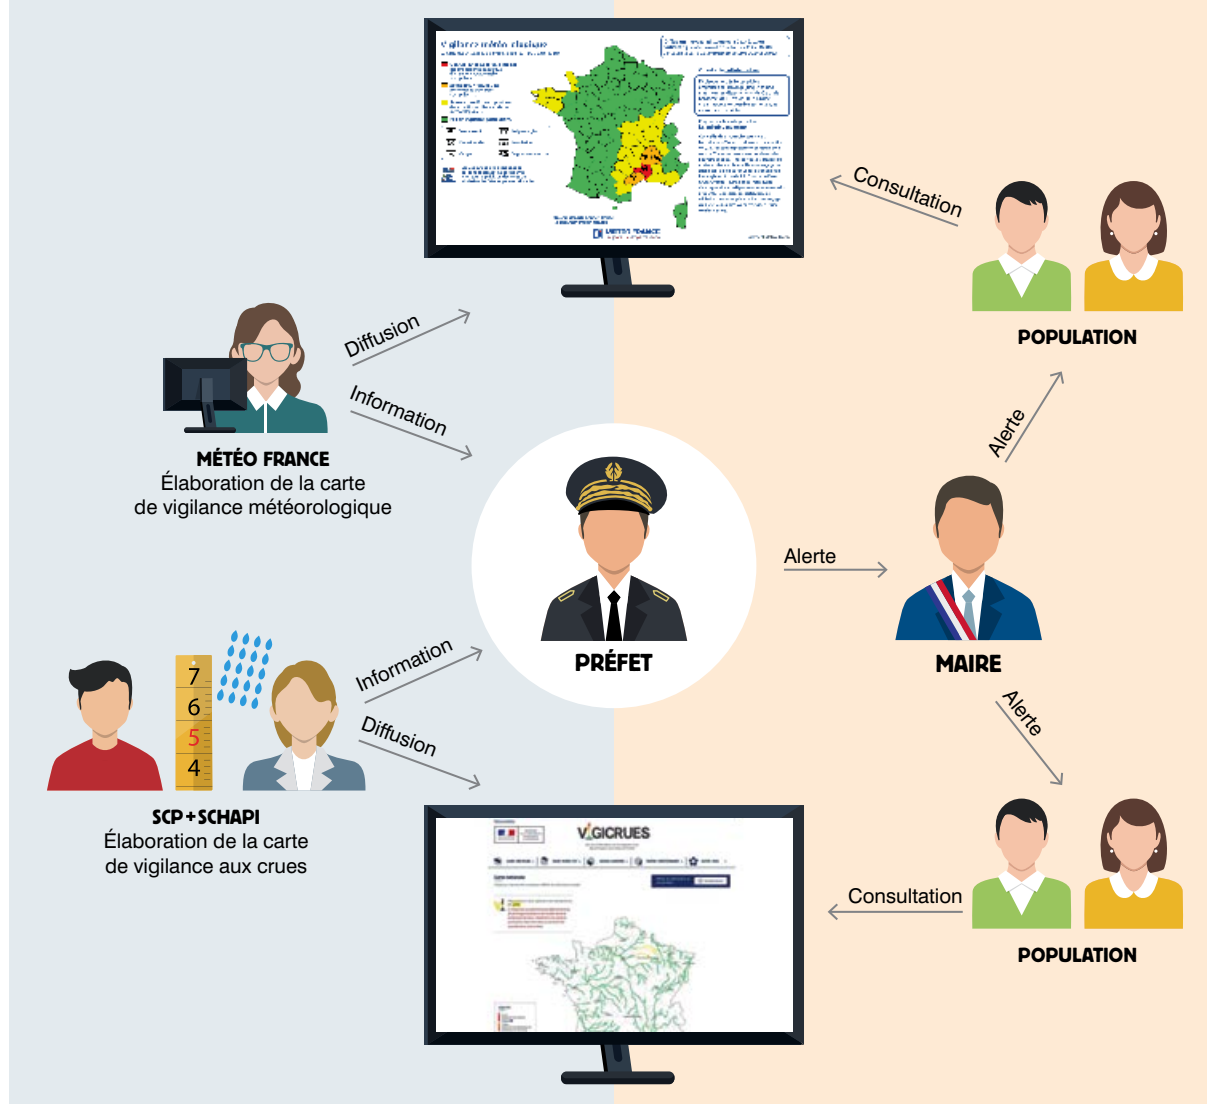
Vigilance météo classique

METEO FRANCE

Consultation

POPULATION

Diffusion

Information

MÉTÉO FRANCE
Élaboration de la carte de vigilance météorologique

Alerte

Alerte

PRÉFET

MAIRE

Alerte

7
6
5
4

Information

Diffusion

SCP+SCHAPI
Élaboration de la carte de vigilance aux crues

VIGICRUES

Consultation

POPULATION